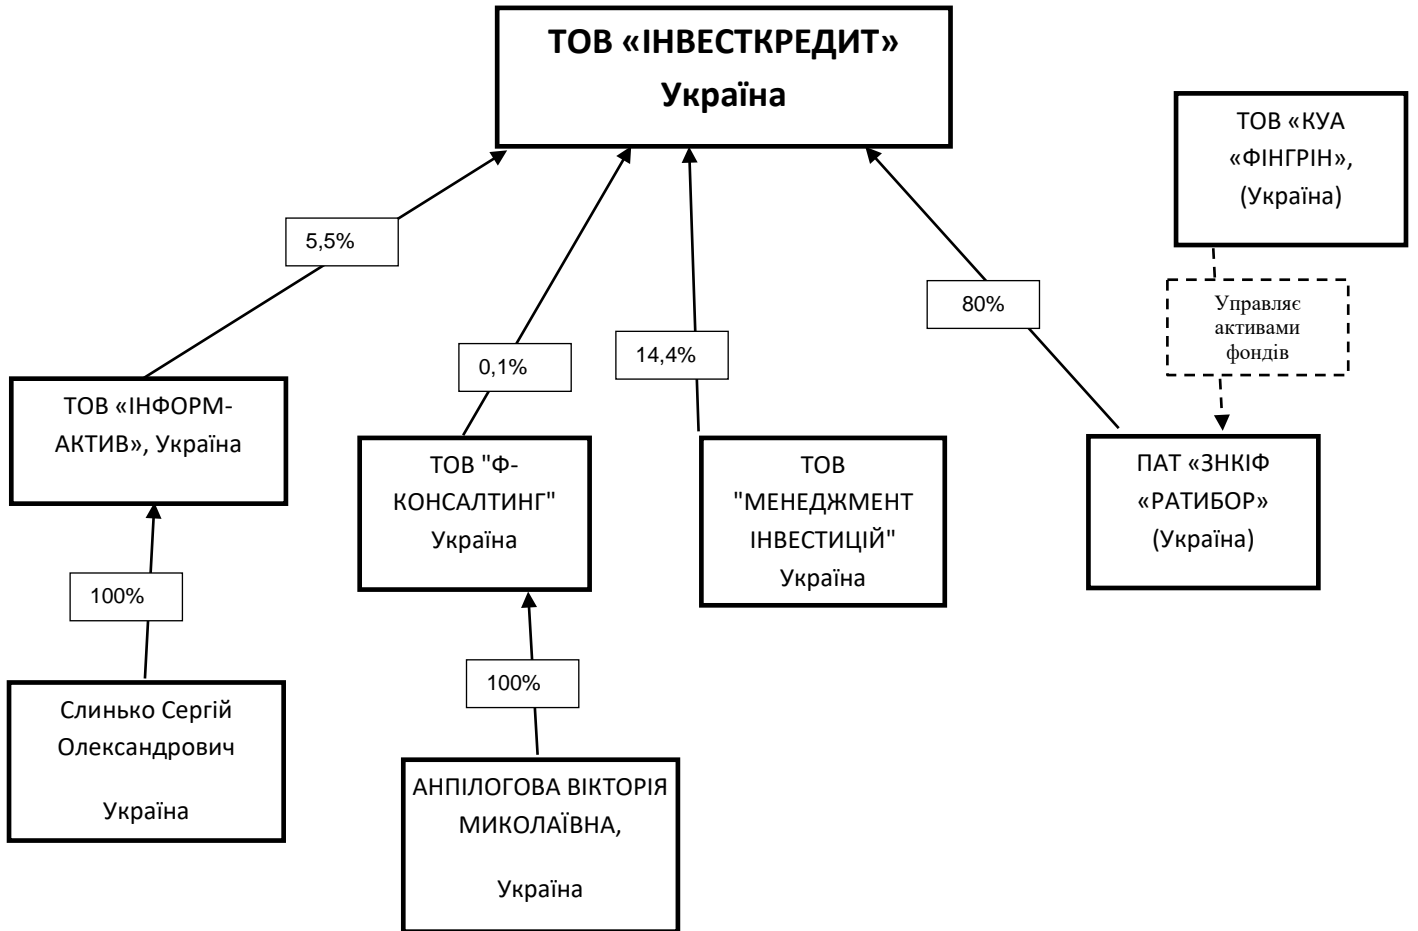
ТОВ «ІНВЕСТКРЕДИТ» Україна

ТОВ «КУА «ФІНГРІН», (Україна)

5,5%

0,1%

14,4%

80%

Управляє активами фондів

ТОВ «ІНФОРМ-АКТИВ», Україна

ТОВ "Ф-КОНСАЛТИНГ" Україна

ТОВ "МЕНЕДЖМЕНТ ІНВЕСТИЦІЙ" Україна

ПАТ «ЗНКІФ «РАТИБОР» (Україна)

100%

100%

Слинько Сергій Олександрович

Україна

АНПІЛОГОВА ВІКТОРІЯ МИКОЛАЇВНА,

Україна